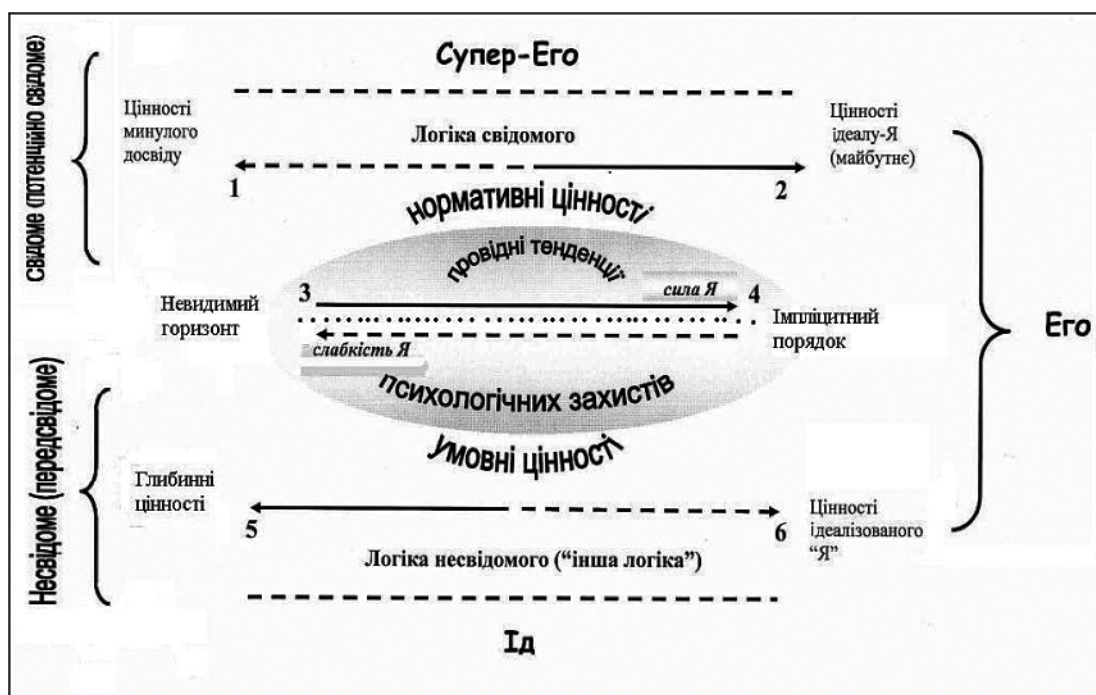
Свідоме (потенційно свідоме)

Супер-Его

Цінності минулого досвіду

Логіка свідомого

Цінності ідеалу-Я (майбутнє)

1

2

нормативні цінності

провідні тенденції

Невидимий горизонт

3

сила Я

4

Імпліцитний порядок

слабкість Я

психологічних захистів

Его

Несвідоме (передсвідоме)

умовні цінності

Глибинні цінності

5

6

Цінності ідеалізованого "Я"

Логіка несвідомого ("інша логіка")

Ід